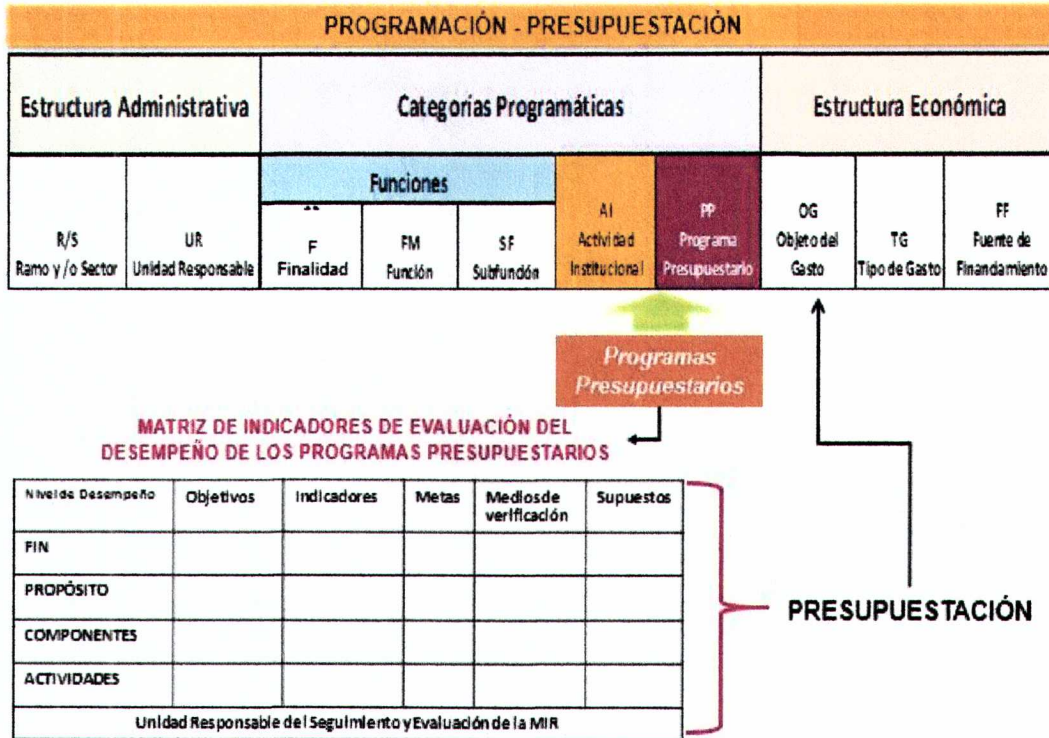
PROGRAMACIÓN - PRESUPUESTACIÓN

Estructura Administrativa

Categorías Programáticas

Estructura Económica

Funciones

R/S
Ramo y /o Sector

UR
Unidad Responsable

F
Finalidad

FM
Función

SF
Subfundón

AI
Actividad Institucional

PP
Programa Presupuestario

OG
Objeto del Gasto

TG
Tipo de Gasto

FF
Fuente de Financiamiento

Programas Presupuestarios

MATRIZ DE INDICADORES DE EVALUACIÓN DEL DESEMPEÑO DE LOS PROGRAMAS PRESUPUESTARIOS

| Nivel de Desempeño | Objetivos | Indicadores | Metas | Medios de verificación | Supuestos |
|---|---|---|---|---|---|
| FIN | | | | | |
| PROPÓSITO | | | | | |
| COMPONENTES | | | | | |
| ACTIVIDADES | | | | | |
| Unidad Responsable del Seguimiento y Evaluación de la MIR | | | | | |

PRESUPUESTACIÓN